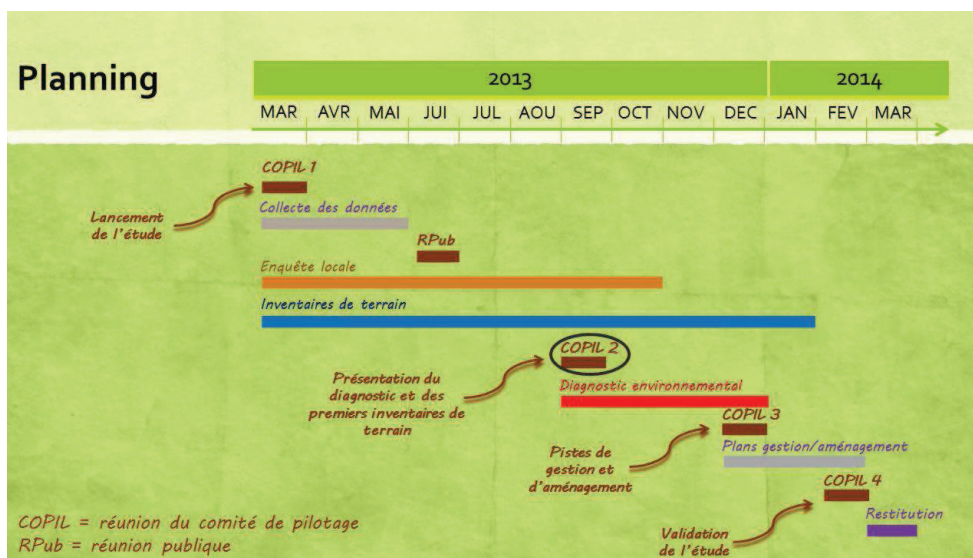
Planning

2013 | 2014

MAR AVR MAI JUI JUL AOU SEP OCT NOV DEC JAN FEV MAR

COPIL 1

Lancement de l'étude

Collecte des données

RPub

Enquête locale

Inventaires de terrain

COPIL 2

Présentation du diagnostic et des premiers inventaires de terrain

Diagnostic environnemental

COPIL 3

Pistes de gestion et d'aménagement

Plans gestion/aménagement

COPIL 4

Restitution

Validation de l'étude

COPIL = réunion du comité de pilotage
RPub = réunion publique